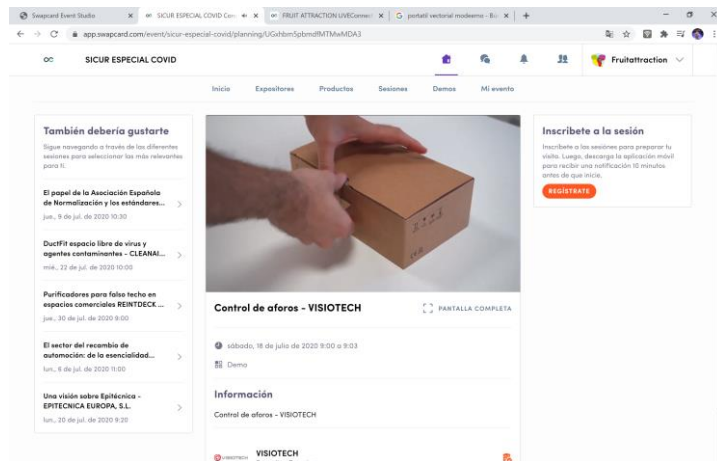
Swapcard Event Studio | SICUR ESPECIAL COVID Con | FRUIT ATTRACTION LIVEConnect | portatil vectorial modeerno - Bo | +

app.swapcard.com/event/sicur-especial-covid/planning/UGxhbmSpbmdfMTMwMDA3

SICUR ESPECIAL COVID

Fruitattraction

Inicio Expositores Productos Sesiones Demos Mi evento

También debería gustarte

Sigue navegando a través de las diferentes sesiones para seleccionar las más relevantes para ti.

El papel de la Asociación Española de Normalización y los estándares...
jue., 9 de jul. de 2020 10:30

DuctFit espacio libre de virus y agentes contaminantes - CLEANAI...
mié., 22 de jul. de 2020 10:00

Purificadores para falso techo en espacios comerciales REINTDECK...
jue., 30 de jul. de 2020 9:00

El sector del recambio de automoción: de la esencialidad...
lun., 6 de jul. de 2020 11:00

Una visión sobre Epitécnica - EPITECNICA EUROPA, S.L.
lun., 20 de jul. de 2020 9:20

Control de aforos - VISIOTECH

PANTALLA COMPLETA

sábado, 18 de julio de 2020 9:00 a 9:03

Demo

Información

Control de aforos - VISIOTECH

VISIOTECH

VISIOTECH

Inscríbete a la sesión

Inscríbete a las sesiones para preparar tu visita. Luego, descarga la aplicación móvil para recibir una notificación 10 minutos antes de que inicie.

REGÍSTRATE